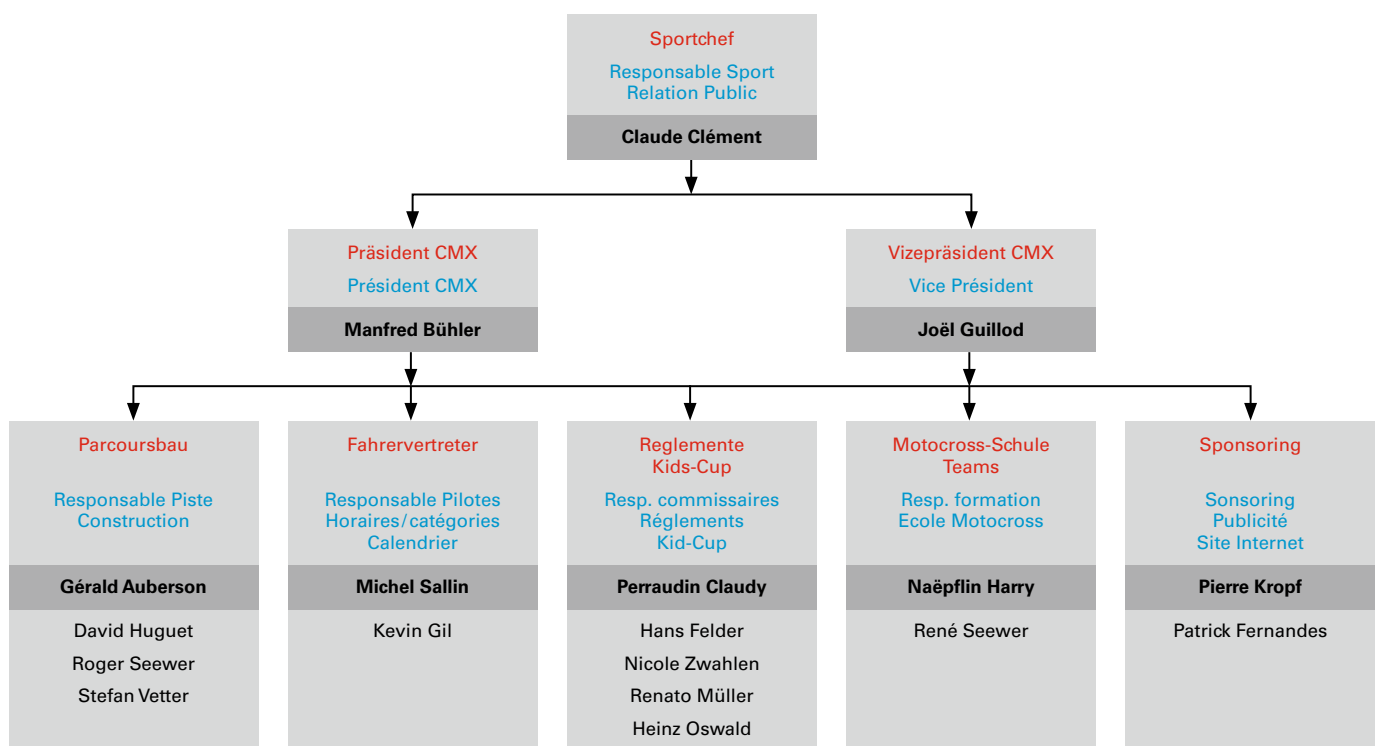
Sportchef

Responsable Sport
Relation Public

Claude Clément

Präsident CMX

Président CMX

Manfred Bühler

Vizepräsident CMX

Vice Président

Joël Guillod

Parcoursbau

Responsable Piste
Construction

Gérald Auberson

David Huguet
Roger Seewer
Stefan Vetter

Fahrervertreter

Responsable Pilotes
Horaires/catégories
Calendrier

Michel Sallin

Kevin Gil

Reglemente
Kids-Cup

Resp. commissaires
Réglements
Kid-Cup

Perraudin Claudy

Hans Felder
Nicole Zwahlen
Renato Müller
Heinz Oswald

Motocross-Schule
Teams

Resp. formation
Ecole Motocross

Naëpflin Harry

René Seewer

Sponsoring

Sonsoring
Publicité
Site Internet

Pierre Kropf

Patrick Fernandes